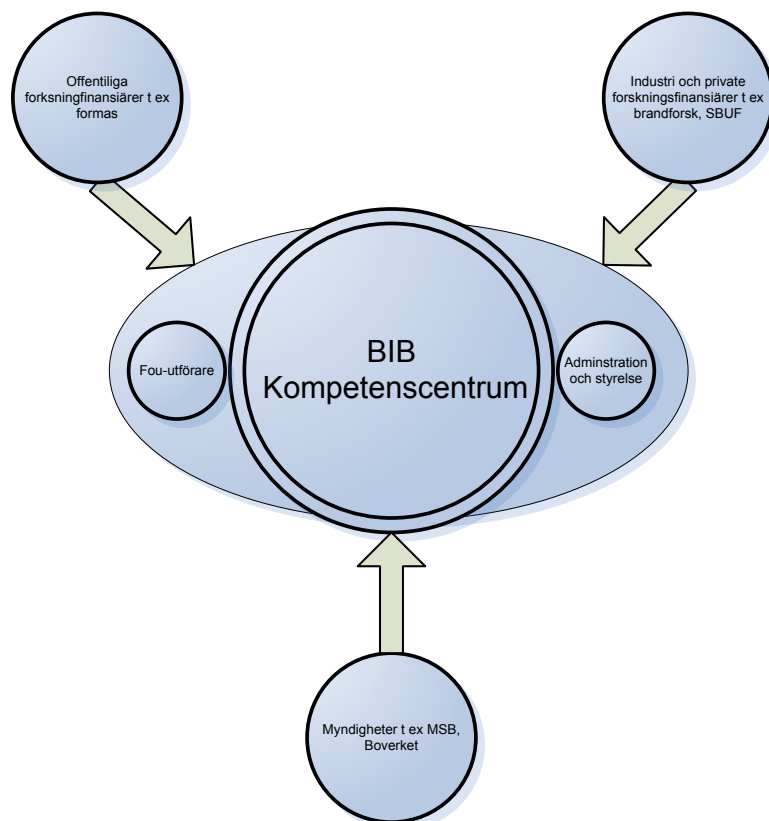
Offentliga forskningfinansiärer t ex formas

Industri och private forskningsfinansiärer t ex brandforsk, SBUF

Fou-utförare

BIB Kompetenscentrum

Adminstration och styrelse

Myndigheter t ex MSB, Boverket